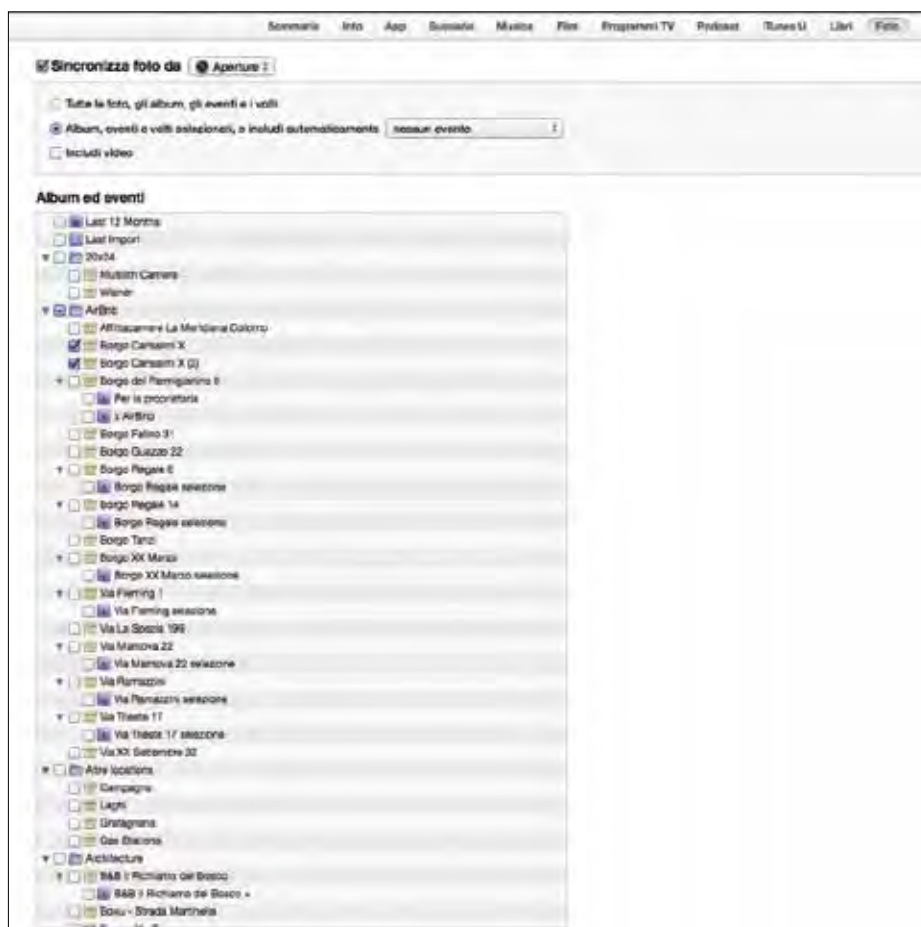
Sommario Info App Suonerie Musica Film Programmi TV Podcast iTunes U Libri Foto

Sincronizza foto da Aperture

Tutte le foto, gli album, gli eventi e i volti

Album, eventi e volti selezionati, e includi automaticamente nessun evento

Includi video

Album ed eventi

Last 12 Months
Last Import
20x24
Mutoh Camera
Wiener
ArtBnb
Affittacamere La Meridiana Colorno
Borgo Carissimi X
Borgo Carissimi X (2)
Borgo del Parmigianino 8
Per la proprietaria
x ArtBnb
Borgo Felino 91
Borgo Guazzo 22
Borgo Regale 6
Borgo Regale selezione
Borgo Regale 14
Borgo Regale selezione
Borgo Tanzi
Borgo XX Marzo
Borgo XX Marzo selezione
Via Fleming 1
Via Fleming selezione
Via La Spezia 199
Via Mantova 22
Via Mantova 22 selezione
Via Ramazzini
Via Ramazzini selezione
Via Trieste 17
Via Trieste 17 selezione
Via XX Settembre 32
Altre locations
Campagna
Laghi
Grafagnana
Gas Stazione
Architecture
B&B il Richiamo del Bosco
B&B il Richiamo del Bosco +
Bosu - Strada Martinella
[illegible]